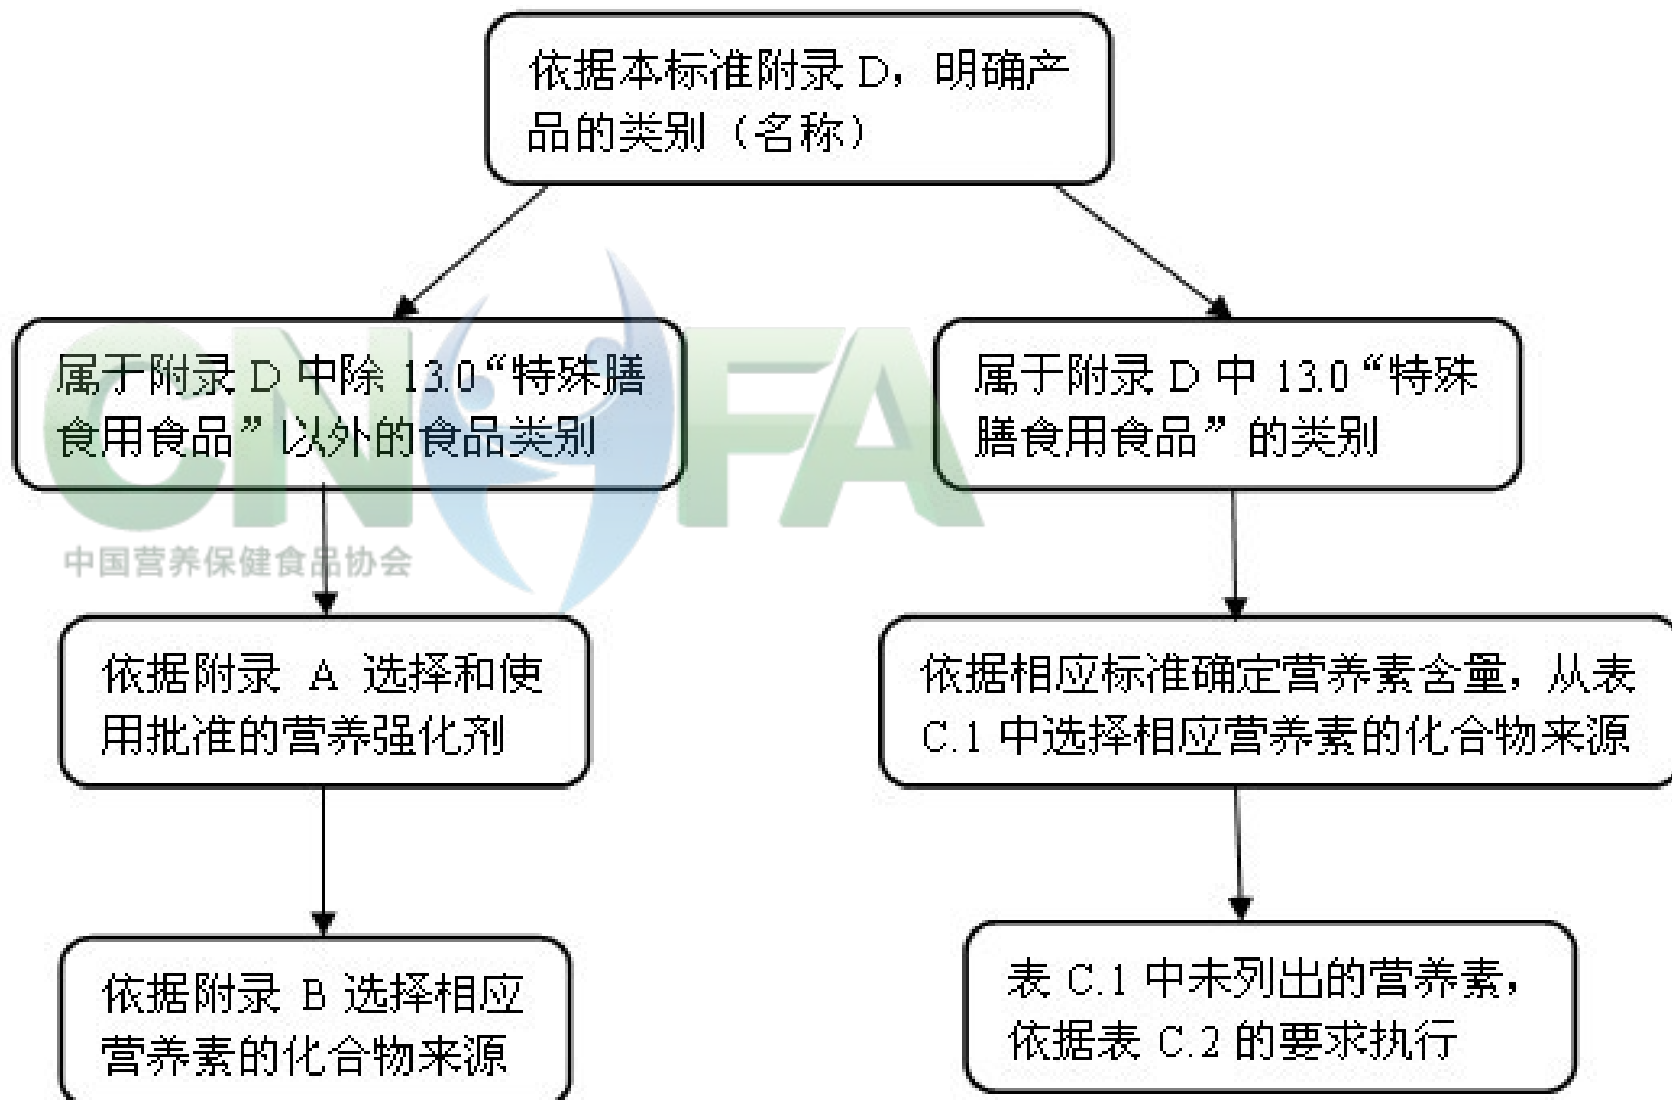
依据本标准附录 D，明确产品的类别（名称）

属于附录 D 中除 13.0“特殊膳食用食品”以外的食品类别

属于附录 D 中 13.0“特殊膳食用食品”的类别

CNFA
中国营养保健食品协会

依据附录 A 选择和使用批准的营养强化剂

依据相应标准确定营养素含量，从表 C.1 中选择相应营养素的化合物来源

依据附录 B 选择相应营养素的化合物来源

表 C.1 中未列出的营养素，依据表 C.2 的要求执行